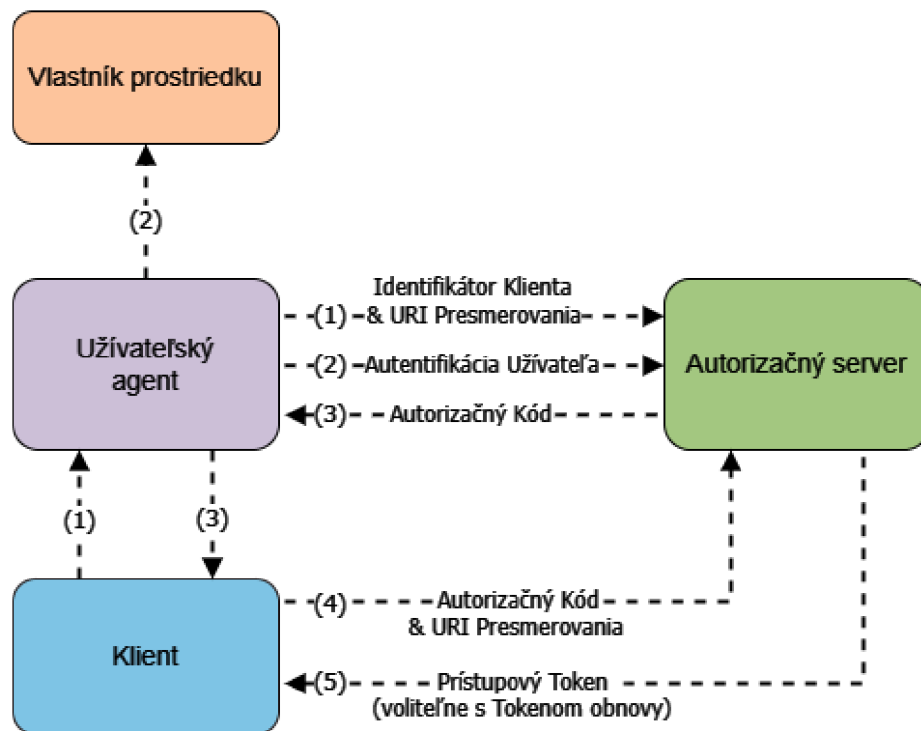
Vlastník prostriedku

(2)

Užívateľský agent

(1) Identifikátor Klienta & URI Presmerovania

(2) Autentifikácia Užívateľa

(3) Autorizačný Kód

Autorizačný server

(1)

(3)

Klient

(4) Autorizačný Kód & URI Presmerovania

(5) Prístupový Token (voliteľne s Tokenom obnovy)